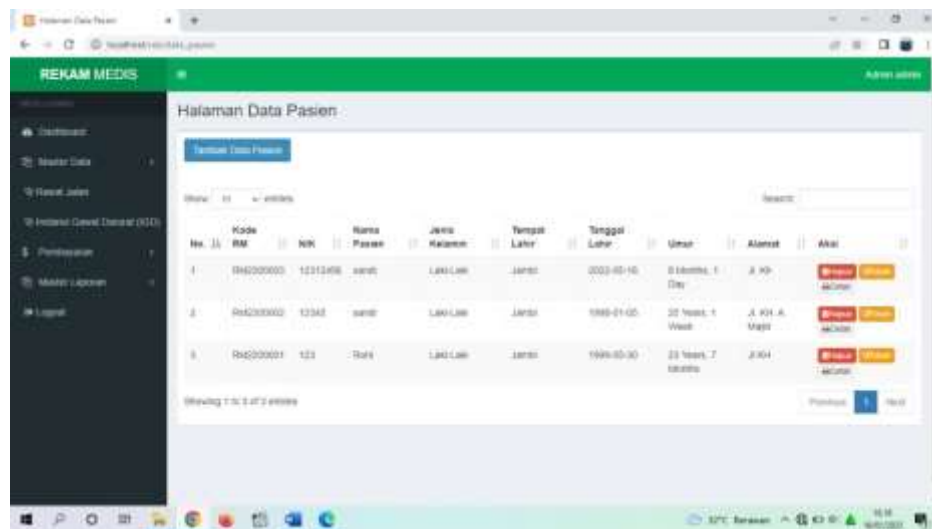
Halaman Data Pasien

REKAM MEDIS

Admin admin

Dashboard
Master Data
Rawat Jalan
Instalasi Gawat Darurat (IGD)
Pembayaran
Master Laporan
Logout

Halaman Data Pasien

Tambah Data Pasien

Show 10 entries

Search:

| No. | Kode RM | NIK | Nama Pasien | Jenis Kelamin | Tempat Lahir | Tanggal Lahir | Umur | Alamat | Aksi |
|---|---|---|---|---|---|---|---|---|---|
| 1 | RM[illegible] | 12312456 | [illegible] | Laki-Laki | Jambi | 2022-05-16 | 0 Months, 1 Day | Jl. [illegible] | Hapus Ubah Cetak |
| 2 | RM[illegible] | 12345 | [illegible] | Laki-Laki | Jambi | 1999-01-05 | 23 Years, 1 Week | Jl. KH. A. Majid | Hapus Ubah Cetak |
| 3 | RM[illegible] | 123 | Rohi | Laki-Laki | Jambi | 1999-10-30 | 23 Years, 7 Months | Jl.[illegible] | Hapus Ubah Cetak |

Showing 1 to 3 of 3 entries

Previous 1 Next